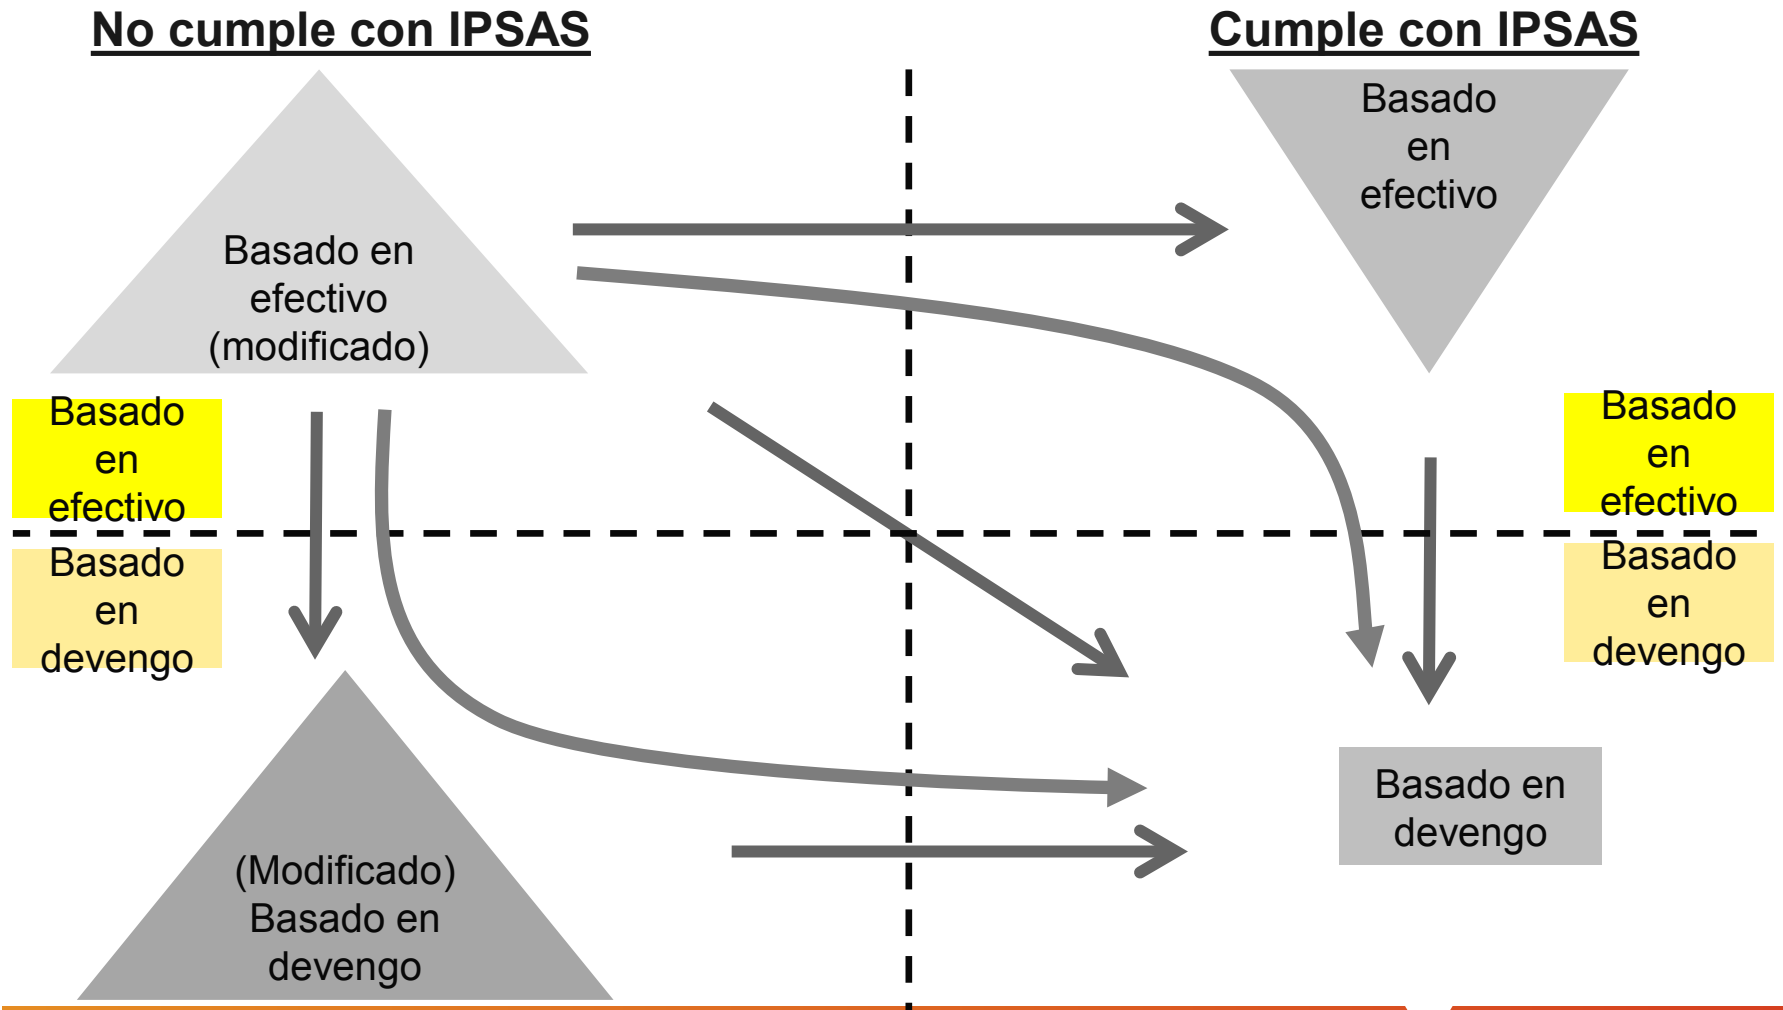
No cumple con IPSAS

Cumple con IPSAS

Basado en efectivo (modificado)

Basado en efectivo

Basado en efectivo

Basado en devengo

Basado en efectivo

Basado en devengo

(Modificado) Basado en devengo

Basado en devengo